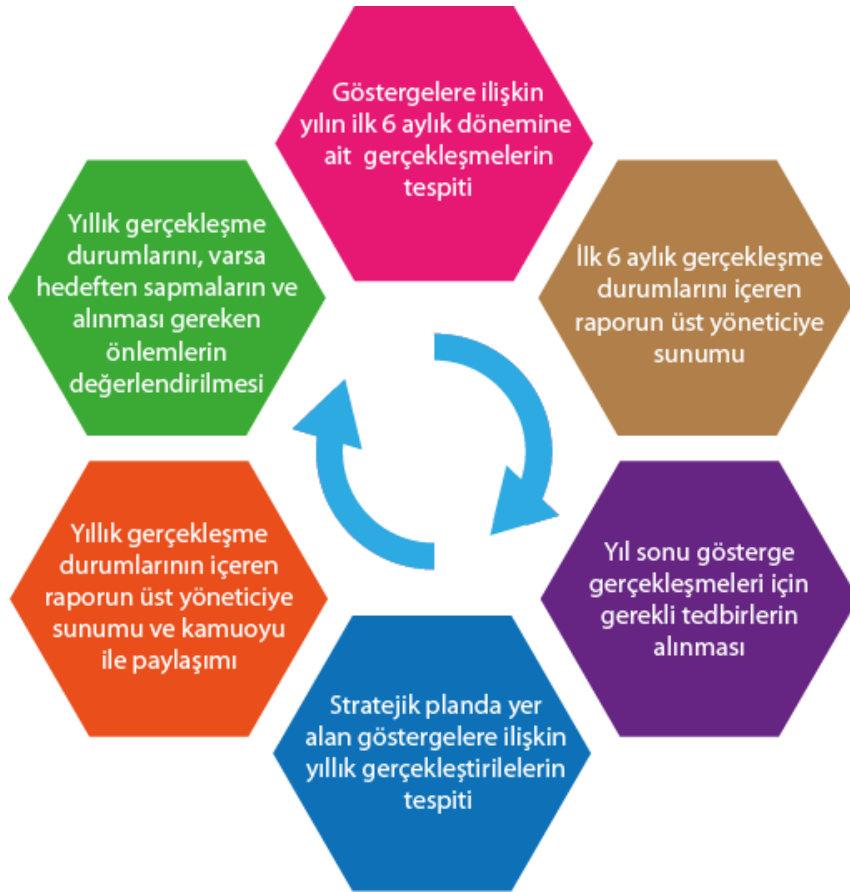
Göstergelere ilişkin yılın ilk 6 aylık dönemine ait gerçekleşmelerin tespiti

İlk 6 aylık gerçekleşme durumlarını içeren raporun üst yöneticiye sunumu

Yıl sonu gösterge gerçekleşmeleri için gerekli tedbirlerin alınması

Stratejik planda yer alan göstergelere ilişkin yıllık gerçekleştirilelerin tespiti

Yıllık gerçekleşme durumlarının içeren raporun üst yöneticiye sunumu ve kamuoyu ile paylaşımı

Yıllık gerçekleşme durumlarını, varsa hedeften sapmaların ve alınması gereken önlemlerin değerlendirilmesi